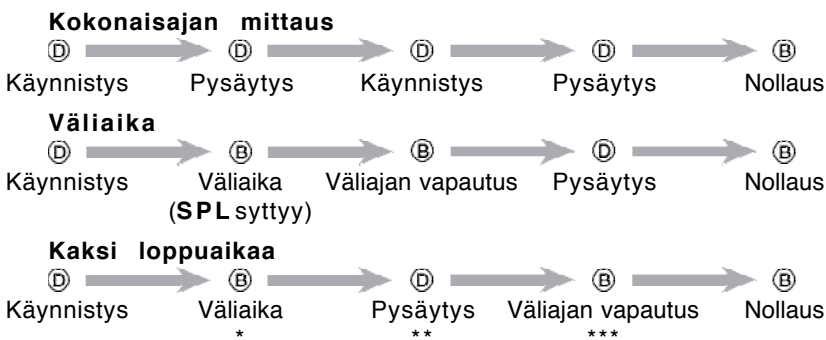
**Kokonaisajan mittaus**

Ⓓ Ⓓ Ⓓ Ⓓ Ⓑ

Käynnistys Pysäytys Käynnistys Pysäytys Nollaus

**Väliaika**

Ⓓ Ⓑ Ⓑ Ⓓ Ⓑ

Käynnistys Väliaika (**SPL** syttyy) Väliajan vapautus Pysäytys Nollaus

**Kaksi loppuaikaa**

Ⓓ Ⓑ Ⓓ Ⓑ Ⓑ

Käynnistys Väliaika * Pysäytys ** Väliajan vapautus *** Nollaus